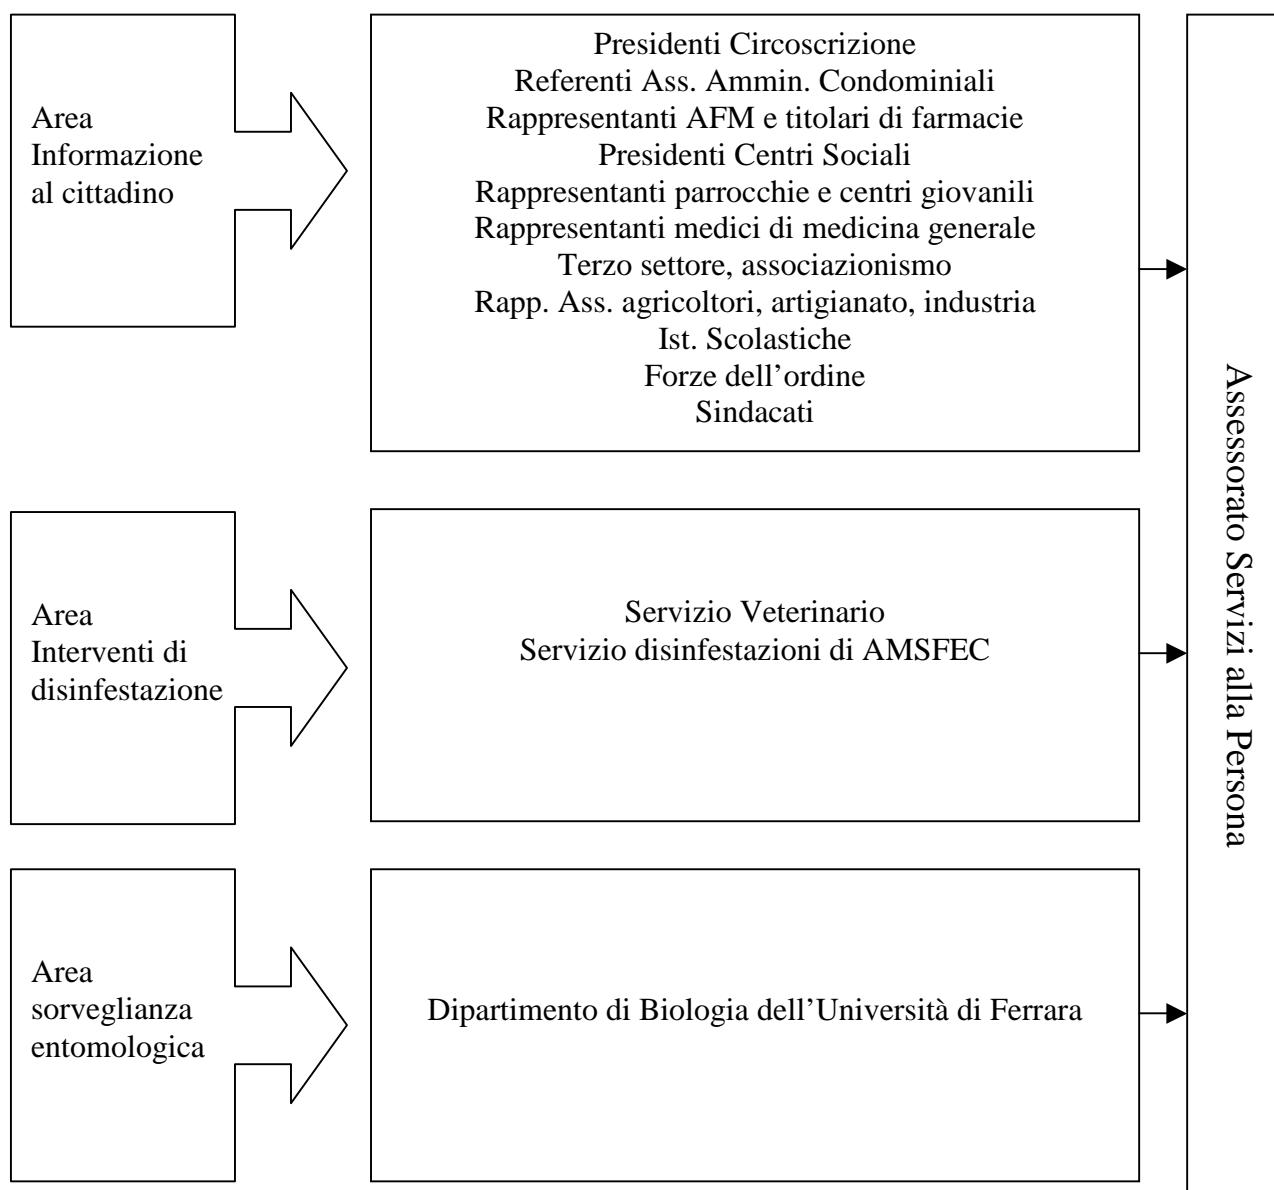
Area Informazione al cittadino

Presidenti Circoscrizione
Referenti Ass. Ammin. Condominiali
Rappresentanti AFM e titolari di farmacie
Presidenti Centri Sociali
Rappresentanti parrocchie e centri giovanili
Rappresentanti medici di medicina generale
Terzo settore, associazionismo
Rapp. Ass. agricoltori, artigianato, industria
Ist. Scolastiche
Forze dell'ordine
Sindacati

Area Interventi di disinfestazione

Servizio Veterinario
Servizio disinfestazioni di AMSFEC

Area sorveglianza entomologica

Dipartimento di Biologia dell'Università di Ferrara

Assessorato Servizi alla Persona